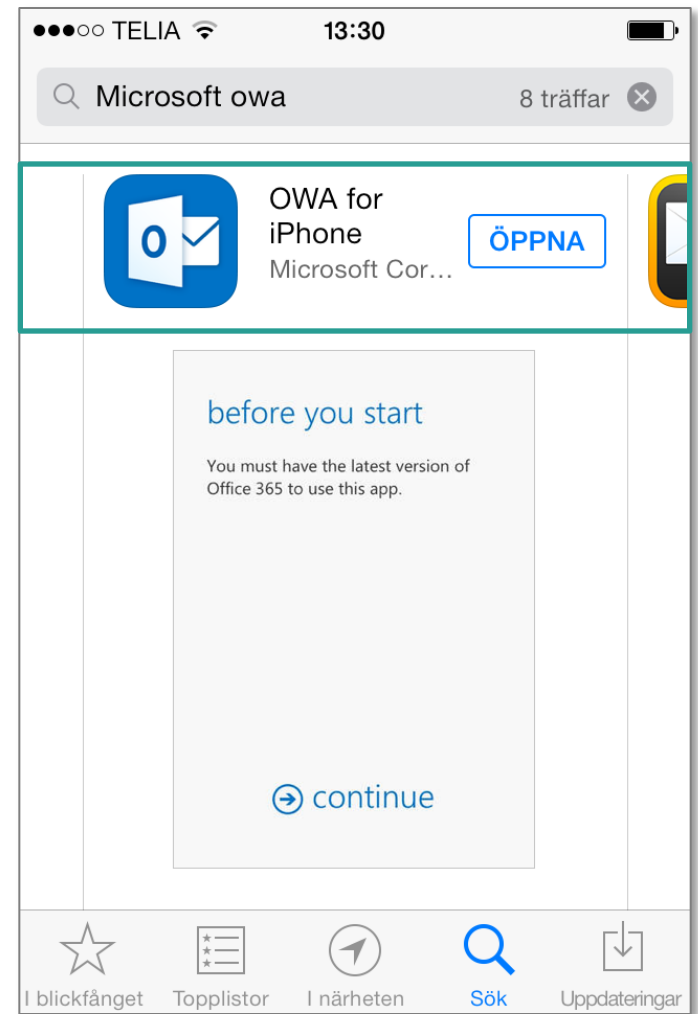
●●●○○ TELIA 13:30

Microsoft owa 8 träffar

O

OWA for iPhone
Microsoft Cor…
ÖPPNA

before you start

You must have the latest version of Office 365 to use this app.

continue

I blickfånget Topplistor I närheten Sök Uppdateringar